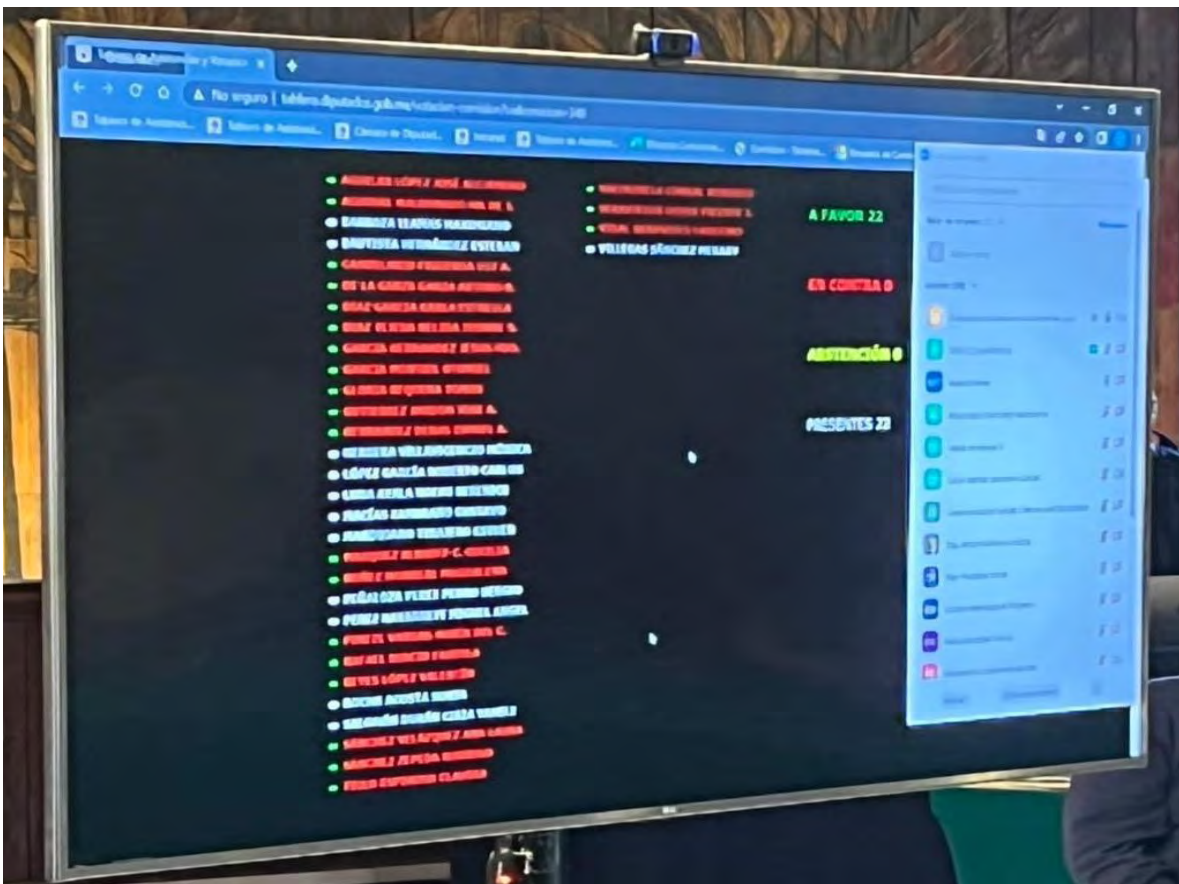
Tablero de Asistencia y Votación ×
No seguro | tablero.diputados.gob.mx/votacion-comision/sesion=248
Tablero de Asistencia... Tablero de Asistencia... Cámara de Diputad... Intranet Tablero de Asistencia... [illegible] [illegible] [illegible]

AGUILAR LÓPEZ JOSÉ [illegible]
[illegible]
BARRERA ESTRADA MAXIMILIANO
BAUTISTA HERNÁNDEZ ESTEBAN
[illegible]
DE LA GARZA GARZA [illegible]
DÍAZ GARCÍA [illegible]
DÍAZ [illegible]
GARCÍA HERNÁNDEZ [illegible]
GARCÍA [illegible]
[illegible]
GUTIÉRREZ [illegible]
HERNÁNDEZ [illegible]
HERRERA VILLAVICENCIO MÓNICA
LÓPEZ GARCÍA ROBERTO CARLOS
LUNA AYALA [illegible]
MACÍAS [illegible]
MARGARITO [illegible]
MÁRQUEZ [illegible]
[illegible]
PEÑALOZA PÉREZ PEDRO SERGIO
PÉREZ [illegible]
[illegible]
RAFAEL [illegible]
REYES LÓPEZ VALENTÍN
ROCHA ACOSTA SONIA
SALOMÓN DURÁN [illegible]
SÁNCHEZ VELÁZQUEZ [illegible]
SÁNCHEZ ZEPEDA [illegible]
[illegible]

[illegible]
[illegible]
VIDAL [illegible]
VILLEGAS SÁNCHEZ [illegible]

A FAVOR 22
EN CONTRA 0
ABSTENCIÓN 0
PRESENTES 22